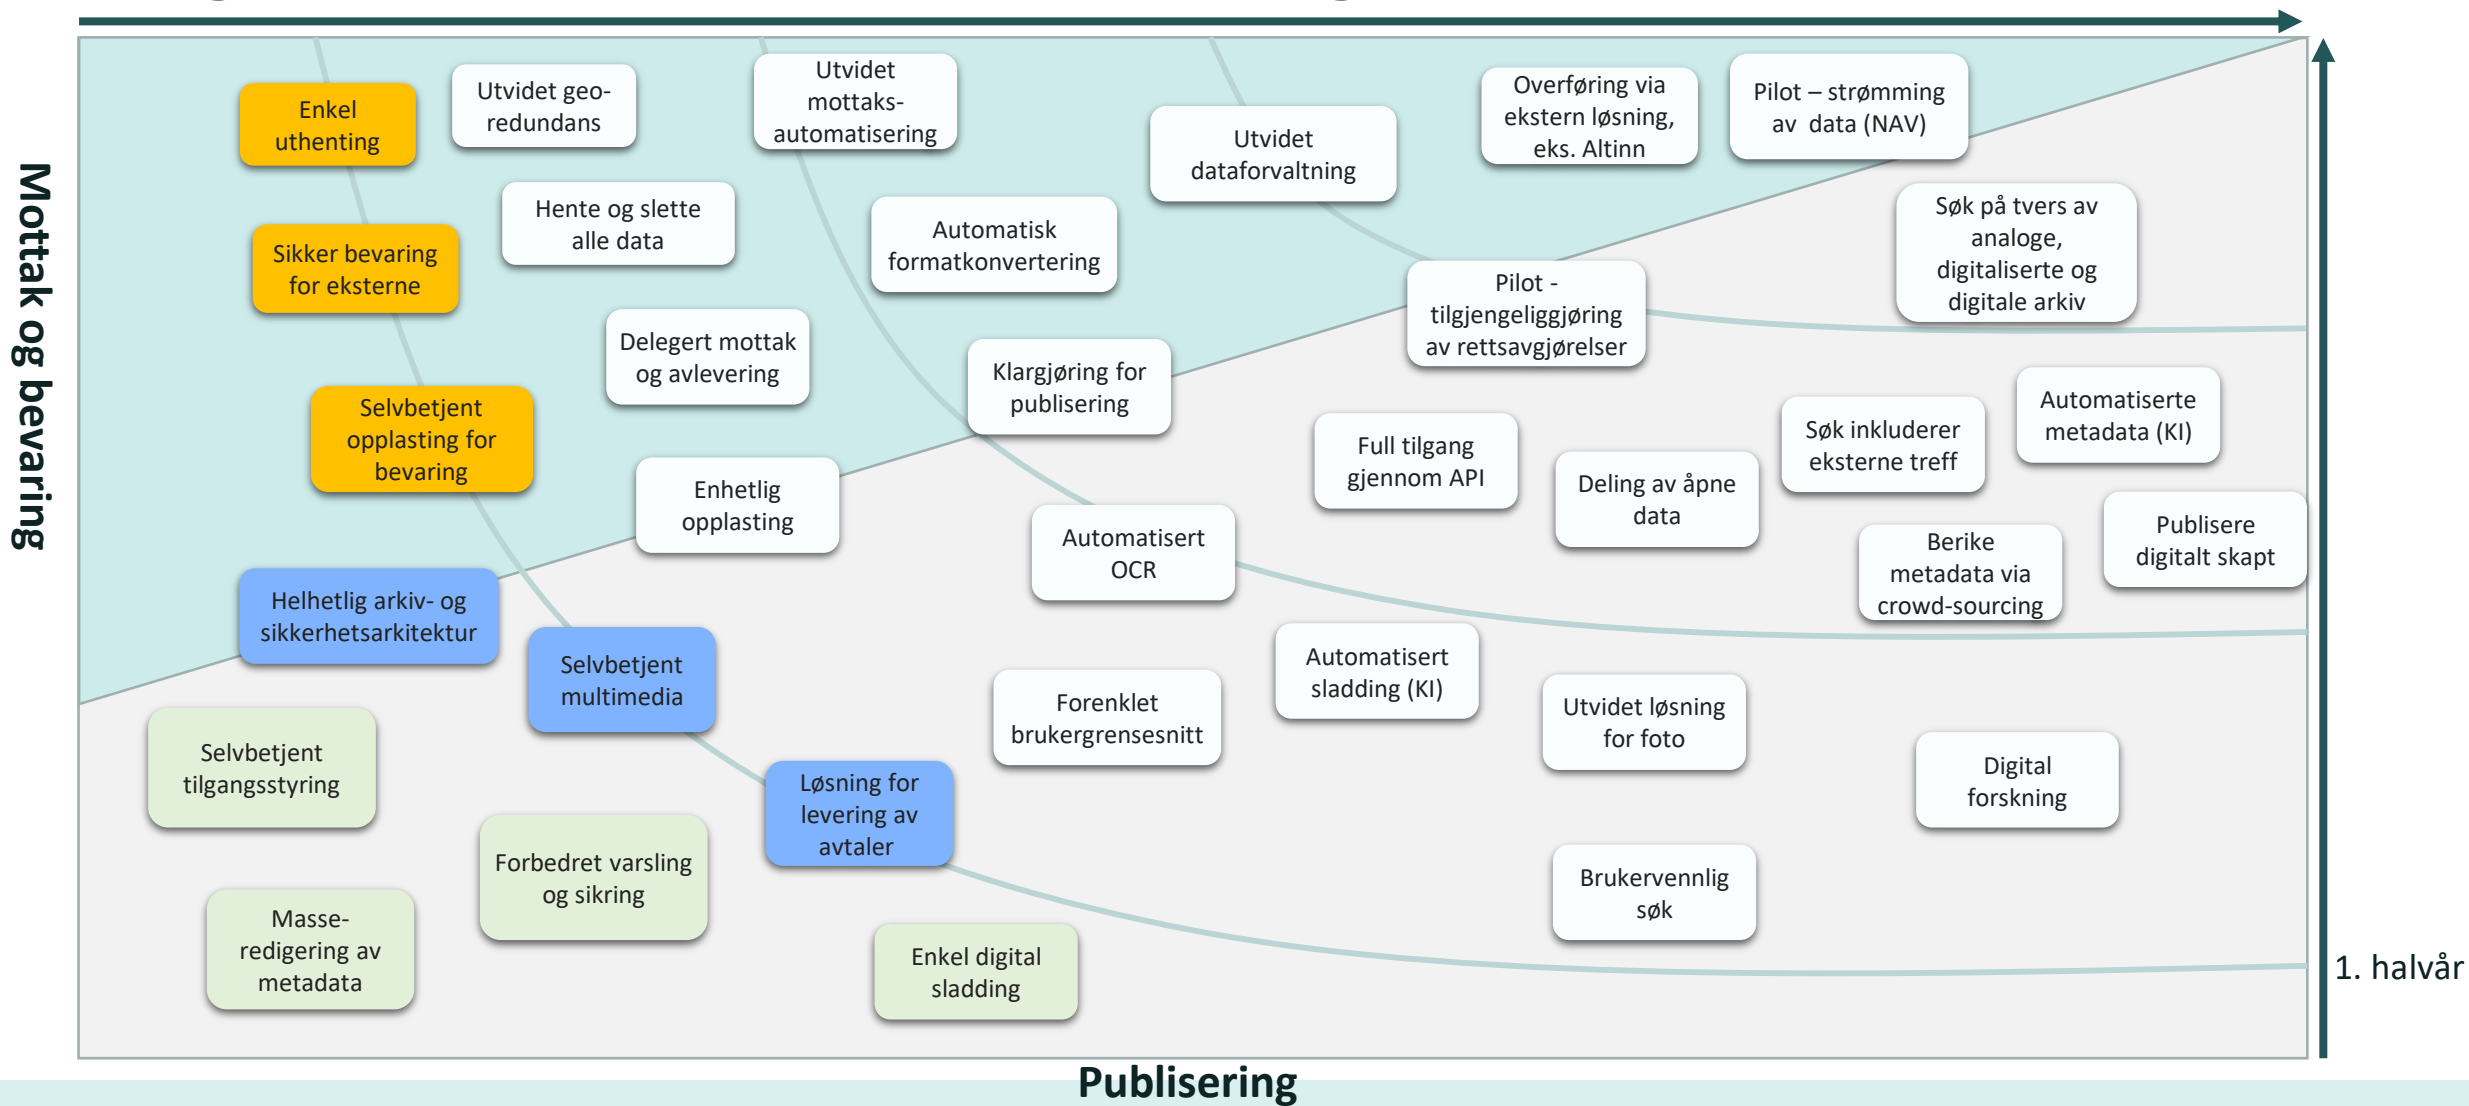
Mottak og bevaring

Enkel uthenting

Utvidet geo-redundans

Utvidet mottaks-automatisering

Utvidet dataforvaltning

Overføring via ekstern løsning, eks. Altinn

Pilot – strømming av data (NAV)

Sikker bevaring for eksterne

Hente og slette alle data

Automatisk formatkonvertering

Søk på tvers av analoge, digitaliserte og digitale arkiv

Pilot - tilgjengeliggjøring av rettsavgjørelser

Delegert mottak og avlevering

Klargjøring for publisering

Selvbetjent opplasting for bevaring

Full tilgang gjennom API

Søk inkluderer eksterne treff

Automatiserte metadata (KI)

Enhetlig opplasting

Deling av åpne data

Automatisert OCR

Berike metadata via crowd-sourcing

Publisere digitalt skapt

Helhetlig arkiv- og sikkerhetsarkitektur

Selvbetjent multimedia

Automatisert sladding (KI)

Forenklet brukergrensesnitt

Utvidet løsning for foto

Selvbetjent tilgangsstyring

Digital forskning

Løsning for levering av avtaler

Forbedret varsling og sikring

Brukervennlig søk

Masse-redigering av metadata

Enkel digital sladding

1. halvår

Publisering